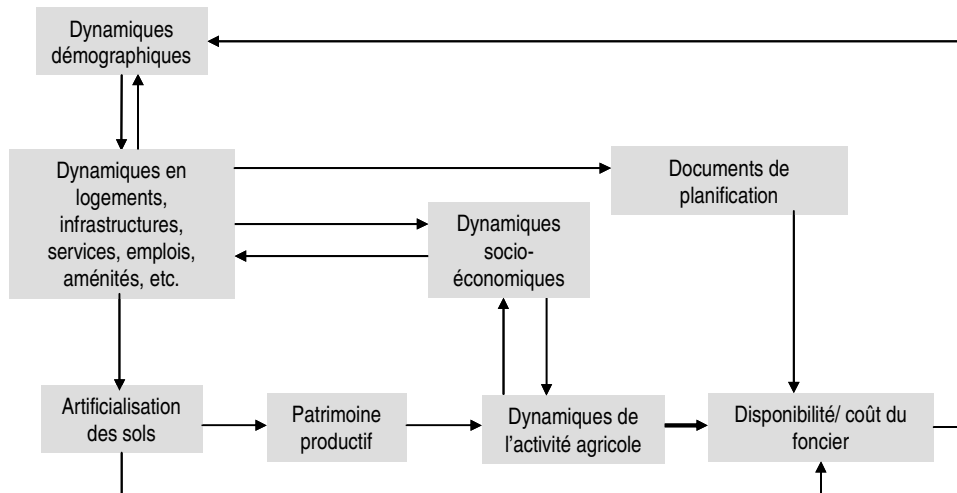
Dynamiques démographiques

Dynamiques en logements, infrastructures, services, emplois, aménités, etc.

Documents de planification

Dynamiques socio-économiques

Artificialisation des sols

Patrimoine productif

Dynamiques de l'activité agricole

Disponibilité/ coût du foncier